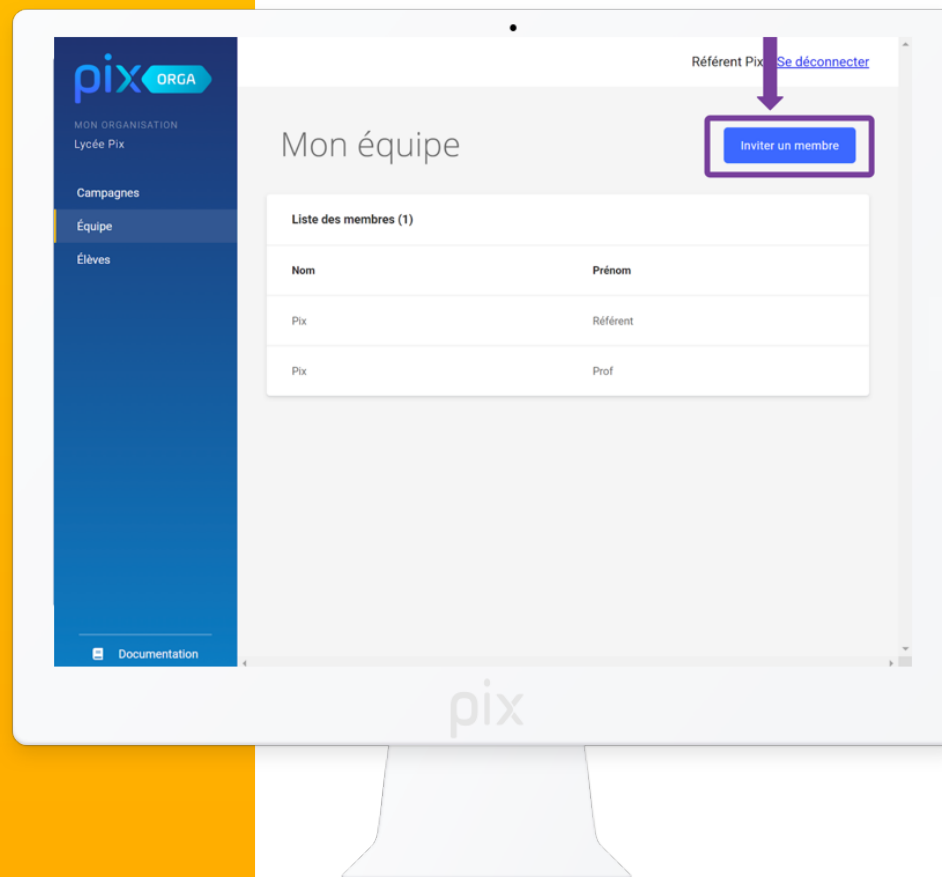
pix ORGA

MON ORGANISATION
Lycée Pix

Campagnes
Équipe
Élèves

Documentation

Référent Pix Se déconnecter

Mon équipe

Inviter un membre

Liste des membres (1)

| Nom | Prénom |
|---|---|
| Pix | Référent |
| Pix | Prof |

pix